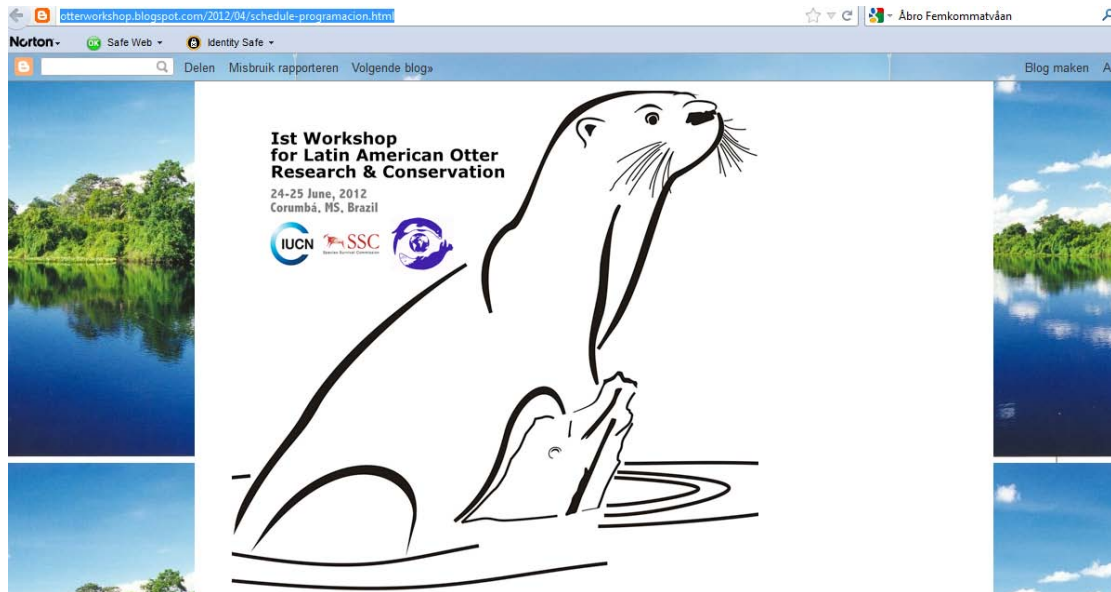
otterworkshop.blogspot.com/2012/04/schedule-programacion.html

Åbro Femkommatvåan

Norton - OK Safe Web - Identity Safe -

Delen Misbruik rapporteren Volgende blog»

Blog maken A

Ist Workshop for Latin American Otter Research & Conservation

24-25 June, 2012
Corumbá, MS, Brazil

IUCN SSC Species Survival Commission